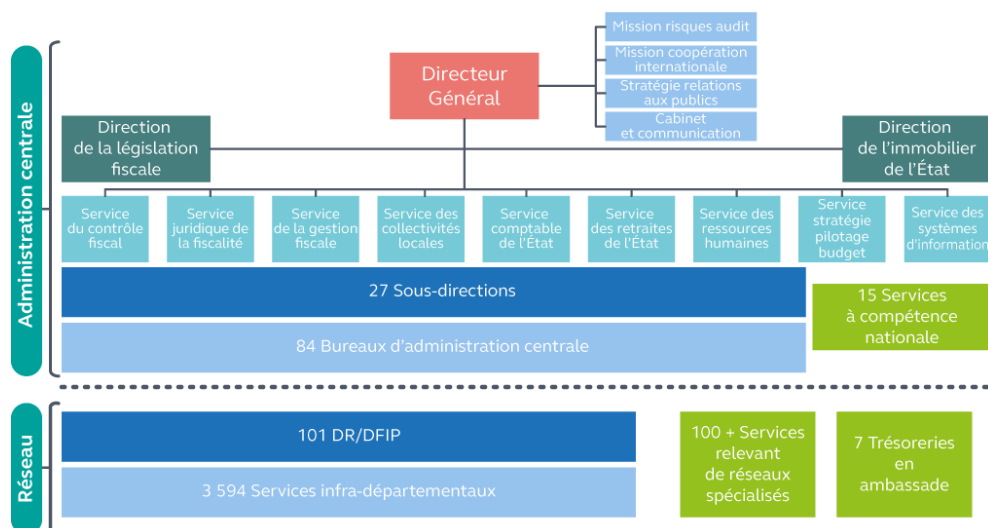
Administration centrale

Directeur Général

Mission risques audit

Mission coopération internationale

Stratégie relations aux publics

Cabinet et communication

Direction de la législation fiscale

Direction de l'immobilier de l'État

Service du contrôle fiscal

Service juridique de la fiscalité

Service de la gestion fiscale

Service des collectivités locales

Service comptable de l'État

Service des retraites de l'État

Service des ressources humaines

Service stratégie pilotage budget

Service des systèmes d'information

27 Sous-directions

84 Bureaux d'administration centrale

15 Services à compétence nationale

Réseau

101 DR/DFIP

3 594 Services infra-départementaux

100 + Services relevant de réseaux spécialisés

7 Trésoreries en ambassade